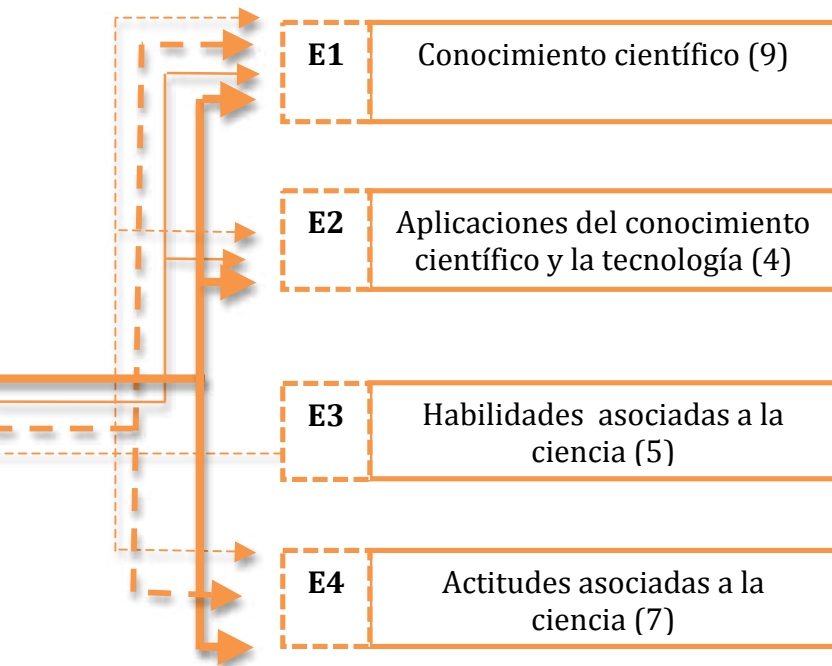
| | |
|---|---|
| E1 | Conocimiento científico (9) |
| E2 | Aplicaciones del conocimiento científico y la tecnología (4) |
| E3 | Habilidades asociadas a la ciencia (5) |
| E4 | Actitudes asociadas a la ciencia (7) |